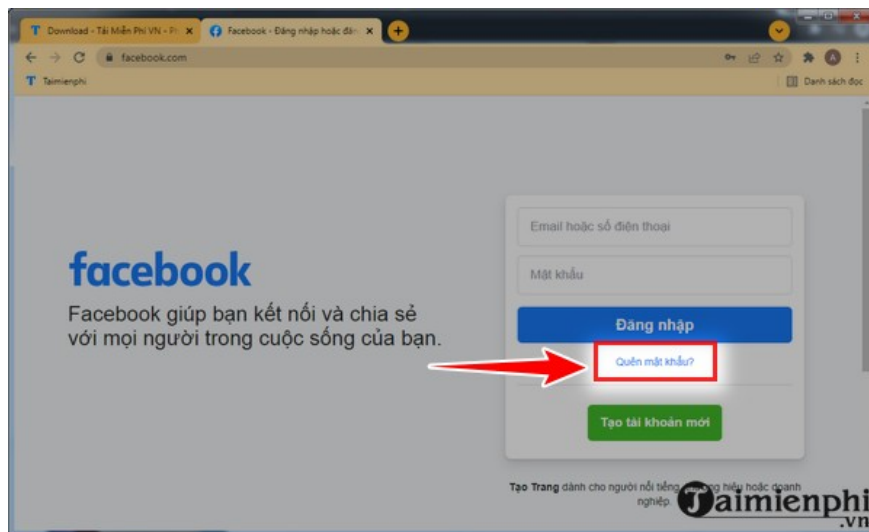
Download - Tải Miễn Phí VN - Pl ×
Facebook - Đăng nhập hoặc đăn ×
facebook.com
Taimienphi
Danh sách đọc

facebook
Facebook giúp bạn kết nối và chia sẻ với mọi người trong cuộc sống của bạn.

Email hoặc số điện thoại
Mật khẩu
Đăng nhập
Quên mật khẩu?
Tạo tài khoản mới

Tạo Trang dành cho người nổi tiếng, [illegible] hiệu hoặc doanh nghiệp.

Taimienphi
.vn